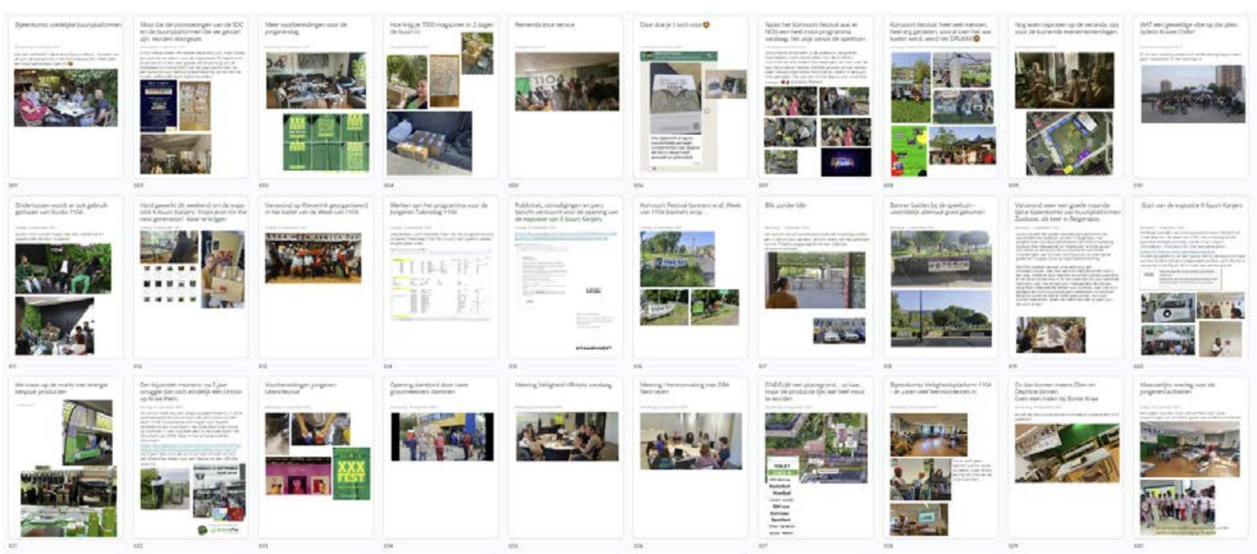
Bijeenkomst stedelijke buurtplatformen

001

Mooi dat de promovendi van de SDC en de buurtplatformen hier we gemaakt zijn worden doorgaan

002

Meer voorbereidingen voor de jongerendag

003

Hoe krijg je 7000 magazines in 2 dagen de buurt in

004

Reisvereniging service

005

Daar doe je 't toch voor

006

Naast het Kwinvoort festival was er NOS een heel mooi programma vandaag, het volle vanuit de speeltuin

007

Kwinvoort festival: heel veel mensen, heel erg genieten, vooral voor het weer. Better werd, werd het ERUKEN!

008

Nog even napraten op de veranda, tips voor de komende evenementen

009

WAT een geweldige vibe op dat plein tijdens Kasper Chillin'

010

Ondertussen wordt er ook gebruik gemaakt van Studio 1104

011

Hard gewerkt dit weekend aan de expositie K-buurt Kanjers 'Inspiration for the next generation'. Kaart te krijgen

012

Vanavond op Kleverink geëxposeerd in het kader van de Week van 1104

013

Werken aan het programma voor de Jongeren Talentdag 1104

014

Publiciteit, uitnodigingen en persbericht verstuurd voor de opening van de expositie van K-buurt Kanjers

015

Kwinvoort Festival banners eraf, Week van 1104 banners erop

016

Blik zonder blik

017

Banner bezorgd bij de speeltuin — voor vertaling alleen al goed gekomen

018

Vanavond weer een goede maandelijkse bijeenkomst van buurtplatformen Zuidoost, dit keer in Reigersbos

019

Start van de expositie K-buurt Kanjers

020

We zoeken op de markt met energie bespaar producten

021

Een bijzonder moment: na 5 jaar smagen dan toch eindelijk een Groen op Kikie Plein

022

Voorbereidingen jongeren talentfestival

023

Opening Gambord door twee gezamenlijke dammen

024

Meeting Veiligheid Werkgroep vandaag

025

Meeting / kennismaking met ISBA Nest team

026

EINDELIJK een plantsoen!... ja, maar de producten kijk wel heel mooi te worden

027

Bijeenkomst Veiligheidsplatform 1104 — er zaten veel bewoners in

028

En dan komen Ineens Zilen en Daphne binnen. Even een foto bij Bonne Kraai

029

Maandelijks overleg over de jongerenactiviteiten

030